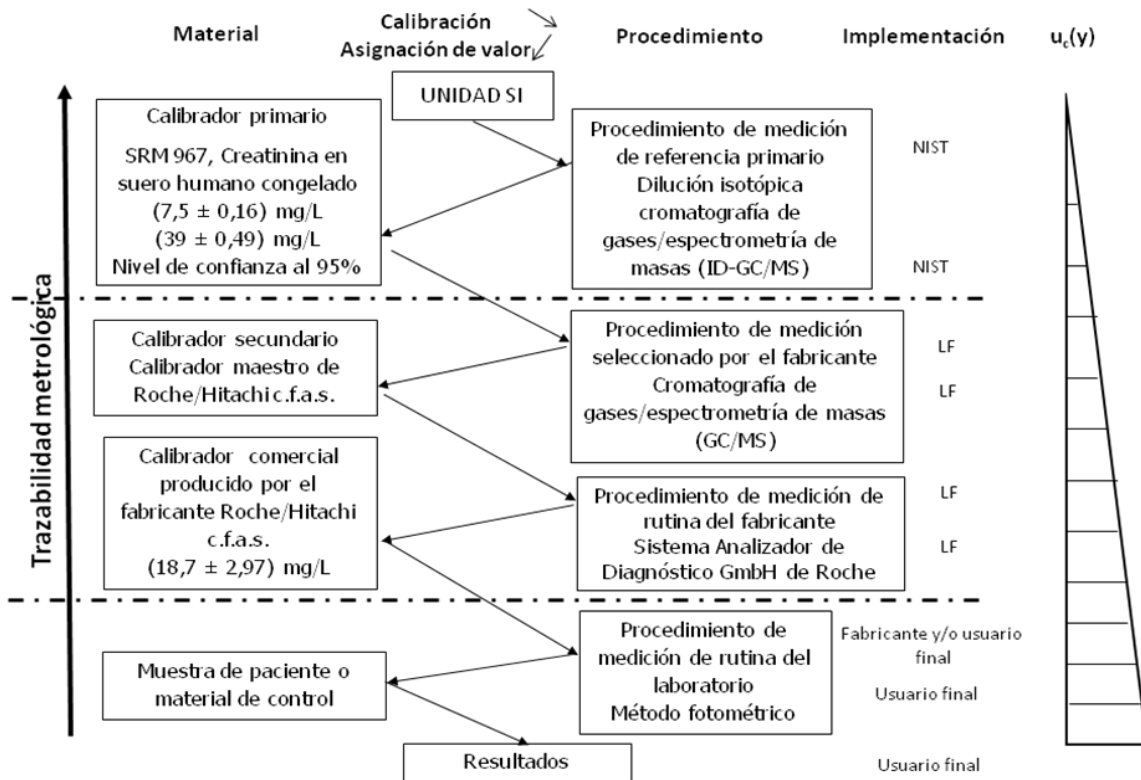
Material

Calibración
Asignación de valor

Procedimiento

Implementación

$u_c(y)$

UNIDAD SI

Trazabilidad metrológica

Calibrador primario
SRM 967, Creatinina en suero humano congelado
(7,5 ± 0,16) mg/L
(39 ± 0,49) mg/L
Nivel de confianza al 95%

Procedimiento de medición de referencia primario
Dilución isotópica cromatografía de gases/espectrometría de masas (ID-GC/MS)

NIST

NIST

Calibrador secundario
Calibrador maestro de Roche/Hitachi c.f.a.s.

Procedimiento de medición seleccionado por el fabricante
Cromatografía de gases/espectrometría de masas (GC/MS)

LF

LF

Calibrador comercial producido por el fabricante Roche/Hitachi c.f.a.s.
(18,7 ± 2,97) mg/L

Procedimiento de medición de rutina del fabricante
Sistema Analizador de Diagnóstico GmbH de Roche

LF

LF

Muestra de paciente o material de control

Procedimiento de medición de rutina del laboratorio
Método fotométrico

Fabricante y/o usuario final

Usuario final

Resultados

Usuario final